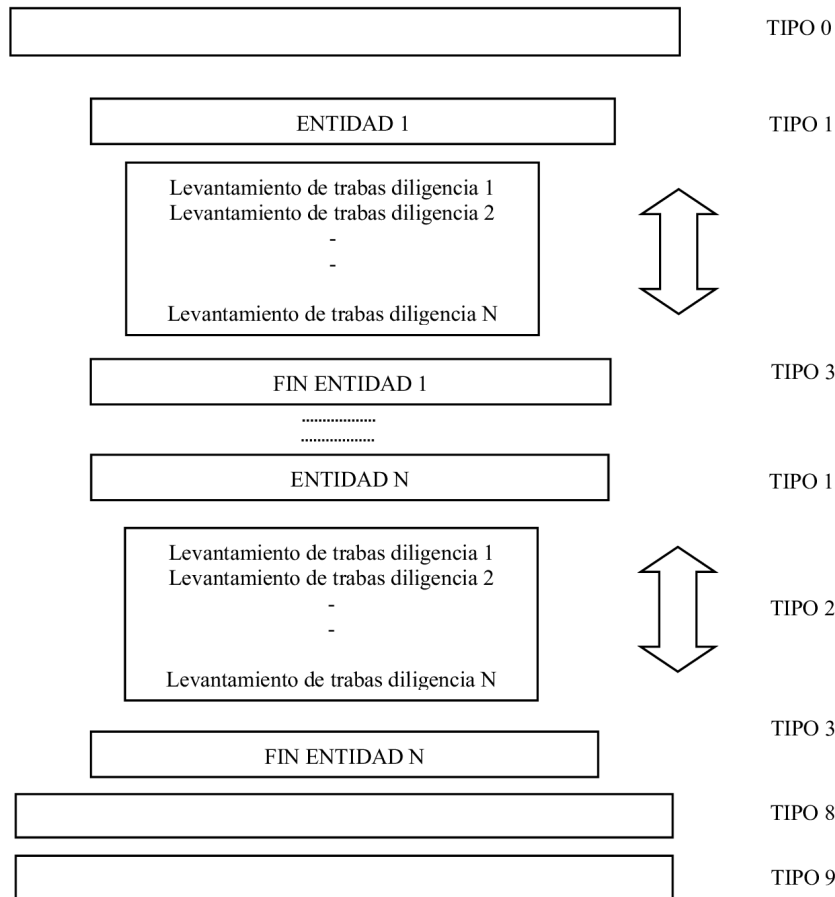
TIPO 0

ENTIDAD 1

TIPO 1

Levantamiento de trabas diligencia 1
Levantamiento de trabas diligencia 2
-
-
Levantamiento de trabas diligencia N

FIN ENTIDAD 1

TIPO 3

..................
..................

ENTIDAD N

TIPO 1

Levantamiento de trabas diligencia 1
Levantamiento de trabas diligencia 2
-
-
Levantamiento de trabas diligencia N

TIPO 2

TIPO 3

FIN ENTIDAD N

TIPO 8

TIPO 9